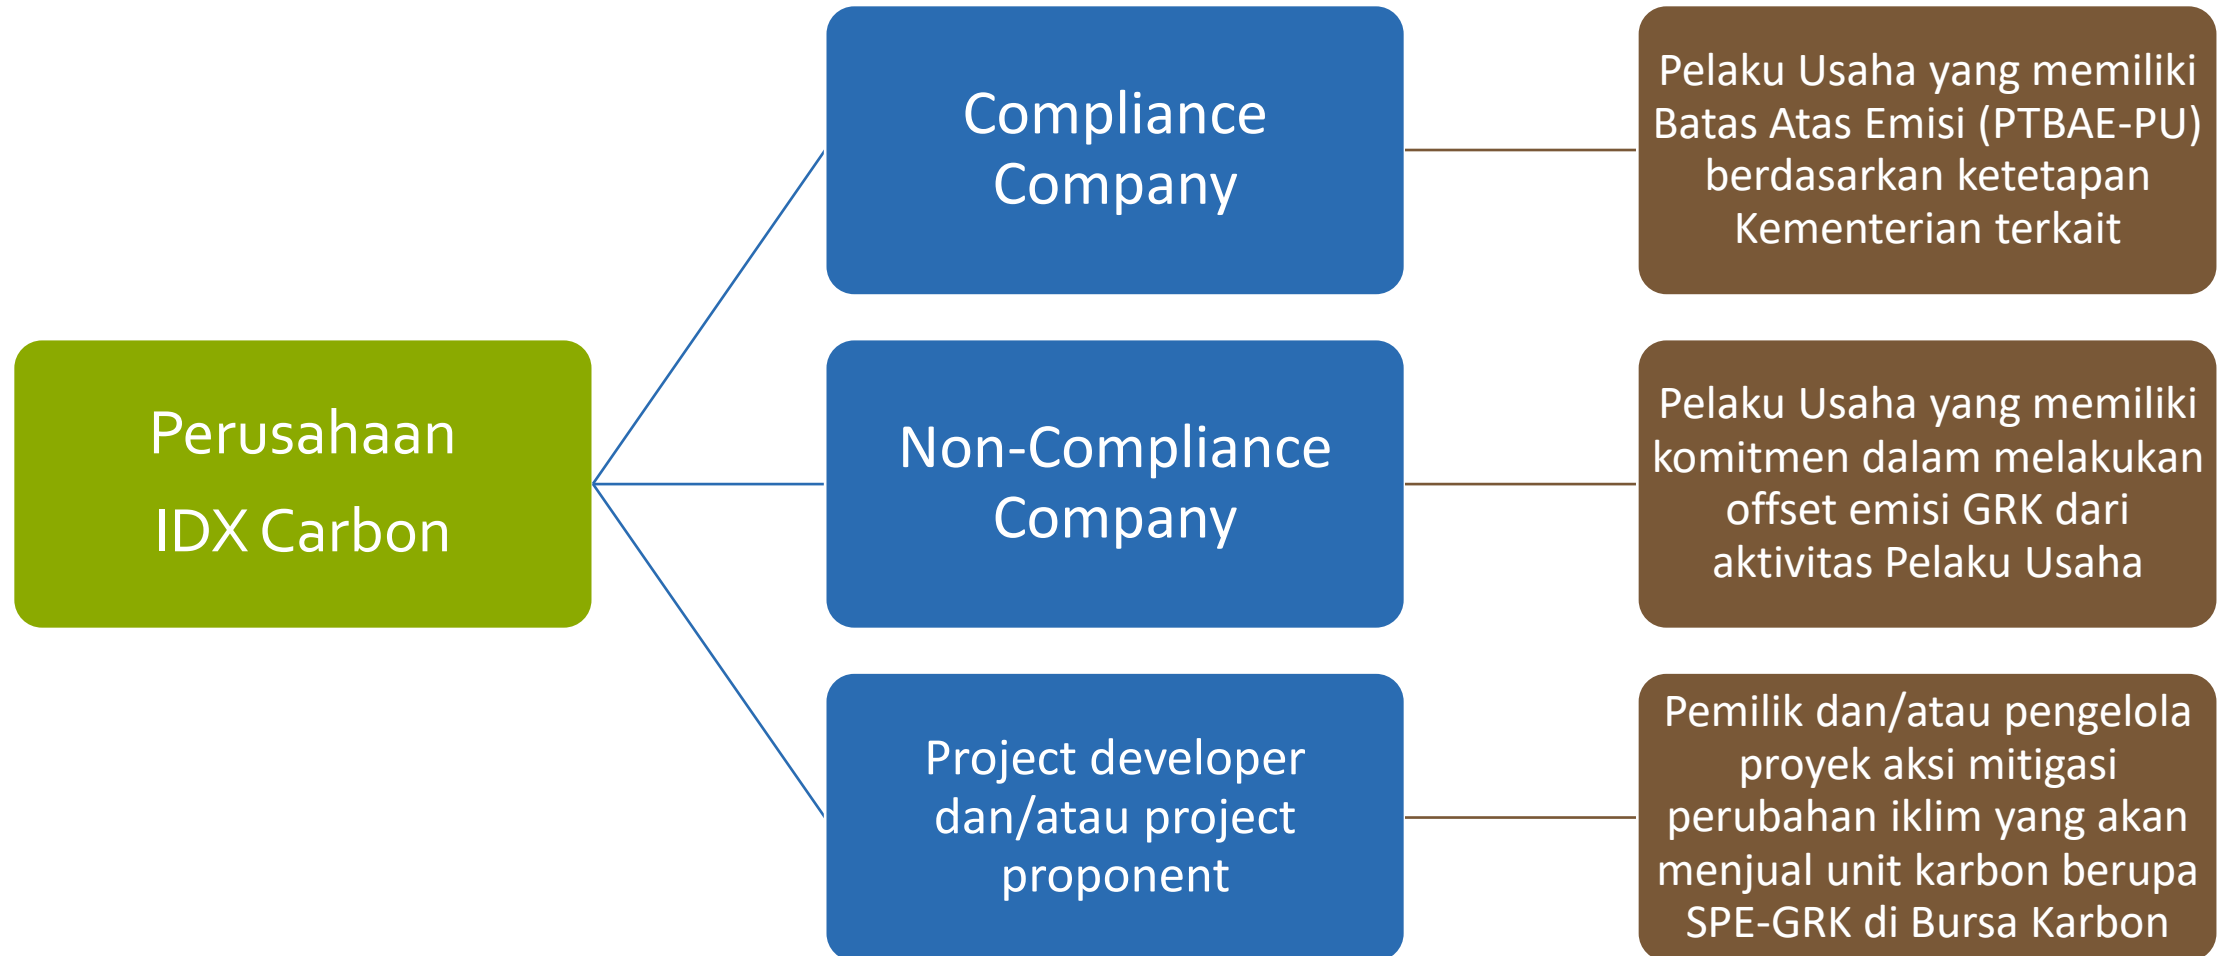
Perusahaan IDX Carbon

Compliance Company

Pelaku Usaha yang memiliki Batas Atas Emisi (PTBAE-PU) berdasarkan ketetapan Kementerian terkait

Non-Compliance Company

Pelaku Usaha yang memiliki komitmen dalam melakukan offset emisi GRK dari aktivitas Pelaku Usaha

Project developer dan/atau project proponent

Pemilik dan/atau pengelola proyek aksi mitigasi perubahan iklim yang akan menjual unit karbon berupa SPE-GRK di Bursa Karbon